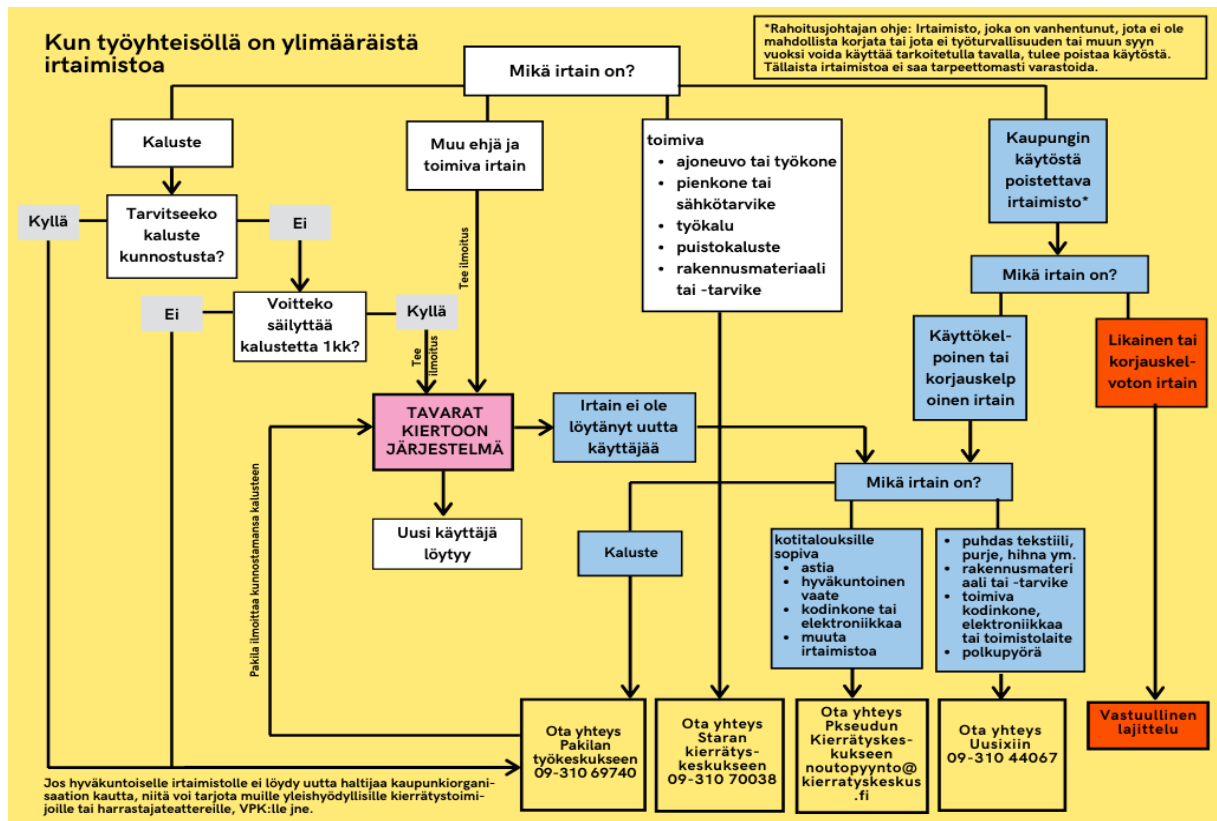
Kun työyhteisöllä on ylimääräistä irtaimistoa

*Rahoitusjohtajan ohje: Irtaimisto, joka on vanhentunut, jota ei ole mahdollista korjata tai jota ei työturvallisuuden tai muun syyn vuoksi voida käyttää tarkoitetulla tavalla, tulee poistaa käytöstä. Tällaista irtaimistoa ei saa tarpeettomasti varastoida.

Mikä irtain on?

Kaluste

Muu ehjä ja toimiva irtain

toimiva
• ajoneuvo tai työkone
• pienkone tai sähkötarvike
• työkalu
• puistokaluste
• rakennusmateriaali tai -tarvike

Kaupungin käytöstä poistettava irtaimisto*

Kyllä

Tarvitseeko kaluste kunnostusta?

Ei

Tee ilmoitus

Mikä irtain on?

Ei

Voitteko säilyttää kalustetta 1kk?

Kyllä

Tee ilmoitus

Käyttökelpoinen tai korjauskelpoinen irtain

Likainen tai korjauskelvoton irtain

TAVARAT KIERTOON JÄRJESTELMÄ

Irtain ei ole löytänyt uutta käyttäjää

Pakila ilmoittaa kunnostamansa kalusteen

Mikä irtain on?

Uusi käyttäjä löytyy

Kaluste

kotitalouksille sopiva
• astia
• hyväkuntoinen vaate
• kodinkone tai elektroniikkaa
• muuta irtaimistoa

• puhdas tekstiili, purje, hihna ym.
• rakennusmateriaali tai -tarvike
• toimiva kodinkone, elektroniikkaa tai toimistolaite
• polkupyörä

Ota yhteys Pakilan työkeskukseen 09-310 69740

Ota yhteys Staran kierrätyskeskukseen 09-310 70038

Ota yhteys Pkseudun Kierrätyskeskukseen noutopyynto@kierratyskeskus.fi

Ota yhteys Uusixiin 09-310 44067

Vastuullinen lajittelu

Jos hyväkuntoiselle irtaimistolle ei löydy uutta haltijaa kaupunkiorganisaation kautta, niitä voi tarjota muille yleishyödyllisille kierrätystoimijoille tai harrastajateattereille, VPK:lle jne.